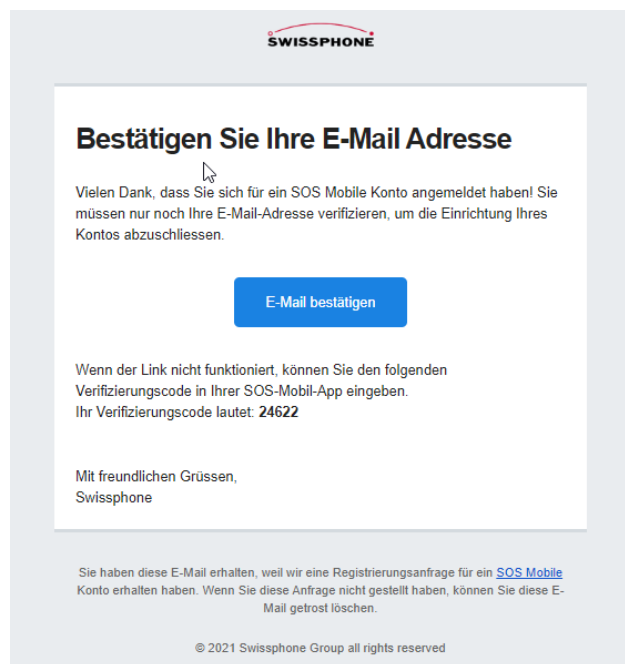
SWISSPHONE

Bestätigen Sie Ihre E-Mail Adresse

Vielen Dank, dass Sie sich für ein SOS Mobile Konto angemeldet haben! Sie müssen nur noch Ihre E-Mail-Adresse verifizieren, um die Einrichtung Ihres Kontos abzuschliessen.

E-Mail bestätigen

Wenn der Link nicht funktioniert, können Sie den folgenden Verifizierungscode in Ihrer SOS-Mobil-App eingeben.
Ihr Verifizierungscode lautet: **24622**

Mit freundlichen Grüssen,
Swissphone

Sie haben diese E-Mail erhalten, weil wir eine Registrierungsanfrage für ein SOS Mobile Konto erhalten haben. Wenn Sie diese Anfrage nicht gestellt haben, können Sie diese E-Mail getrost löschen.

© 2021 Swissphone Group all rights reserved